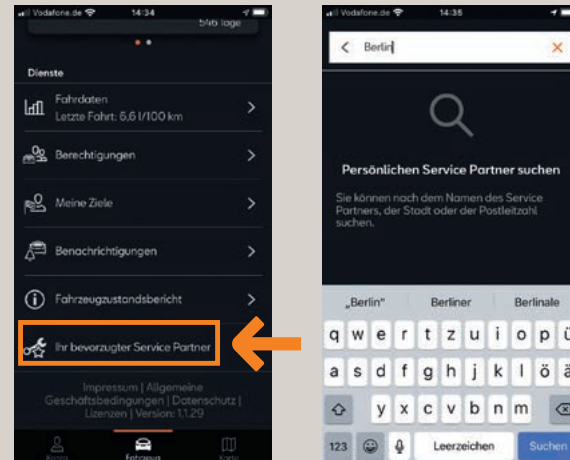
Vodafone.de 14:34

5/6 Tage

Dienste

Fahrdaten
Letzte Fahrt: 6,6 l/100 km

Berechtigungen

Meine Ziele

Benachrichtigungen

Fahrzeugzustandsbericht

Ihr bevorzugter Service Partner

Impressum | Allgemeine Geschäftsbedingungen | Datenschutz | Lizenzen | Version: 1.1.29

Konto Fahrzeug Karte

Vodafone.de 14:35

Berlin

Persönlichen Service Partner suchen

Sie können nach dem Namen des Service Partners, der Stadt oder der Postleitzahl suchen.

„Berlin" Berliner Berlinale

q w e r t z u i o p ü
a s d f g h j k l ö ä
y x c v b n m
123 Leerzeichen Suchen